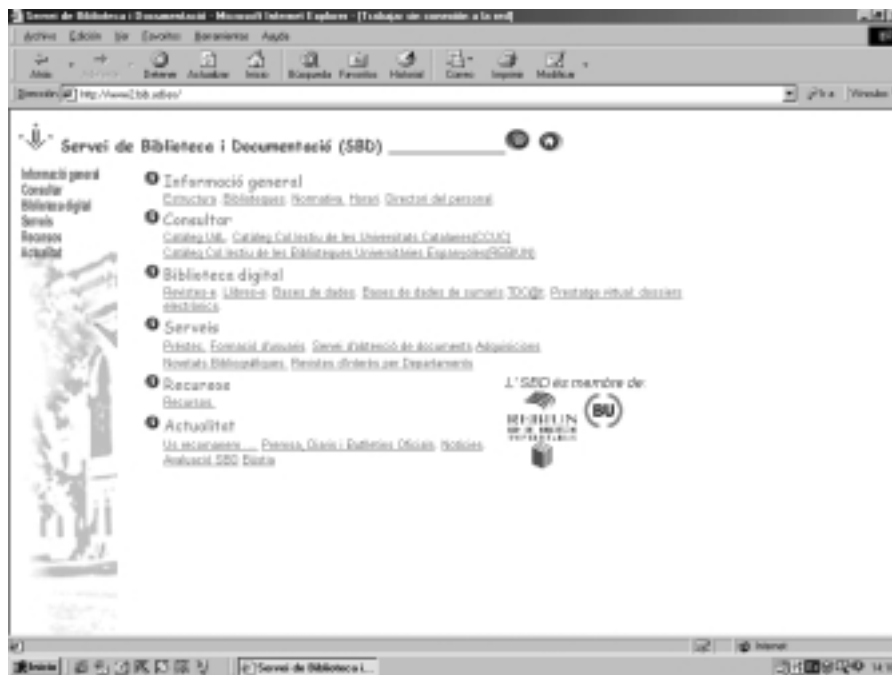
Servei de Biblioteca i Documentació - Microsoft Internet Explorer - [Trabajar sin conexión a la red]

Archivo Edición Ver Favoritos Herramientas Ayuda

Atrás Adelante Detener Actualizar Inicio Búsqueda Favoritos Historial Correo Imprimir Modificar

Dirección http://www2.bib.udl.es/

Ir a Vínculos

Servei de Biblioteca i Documentació (SBD)

Informació general
Consultar
Biblioteca digital
Serveis
Recursos
Actualitat

Informació general
Estructura Biblioteques Normativa Horari Directori del personal

Consultar
Catàleg UdL Catàleg Col·lectiu de les Universitats Catalanes(CCUC) Catàleg Col·lectiu de les Biblioteques Universitàries Espanyoles(REBIUN)

Biblioteca digital
Revistes-e Llibres-e Bases de dades Bases de dades de sumaris TDC@t Prestatge virtual: dossiers electrònics

Serveis
Préstec Formació d'usuaris Servei d'obtenció de documents Adquisicions Novetats Bibliogràfiques Revistes d'interès per Departaments

Recursos
Recursos

Actualitat
Us recomanem ... Premsa, Diaris i Butlletins Oficials Notícies Avaluació SBD Bústia

L'SBD és membre de:

REBIUN

BU

Internet

Inicio

Servei de Biblioteca i...